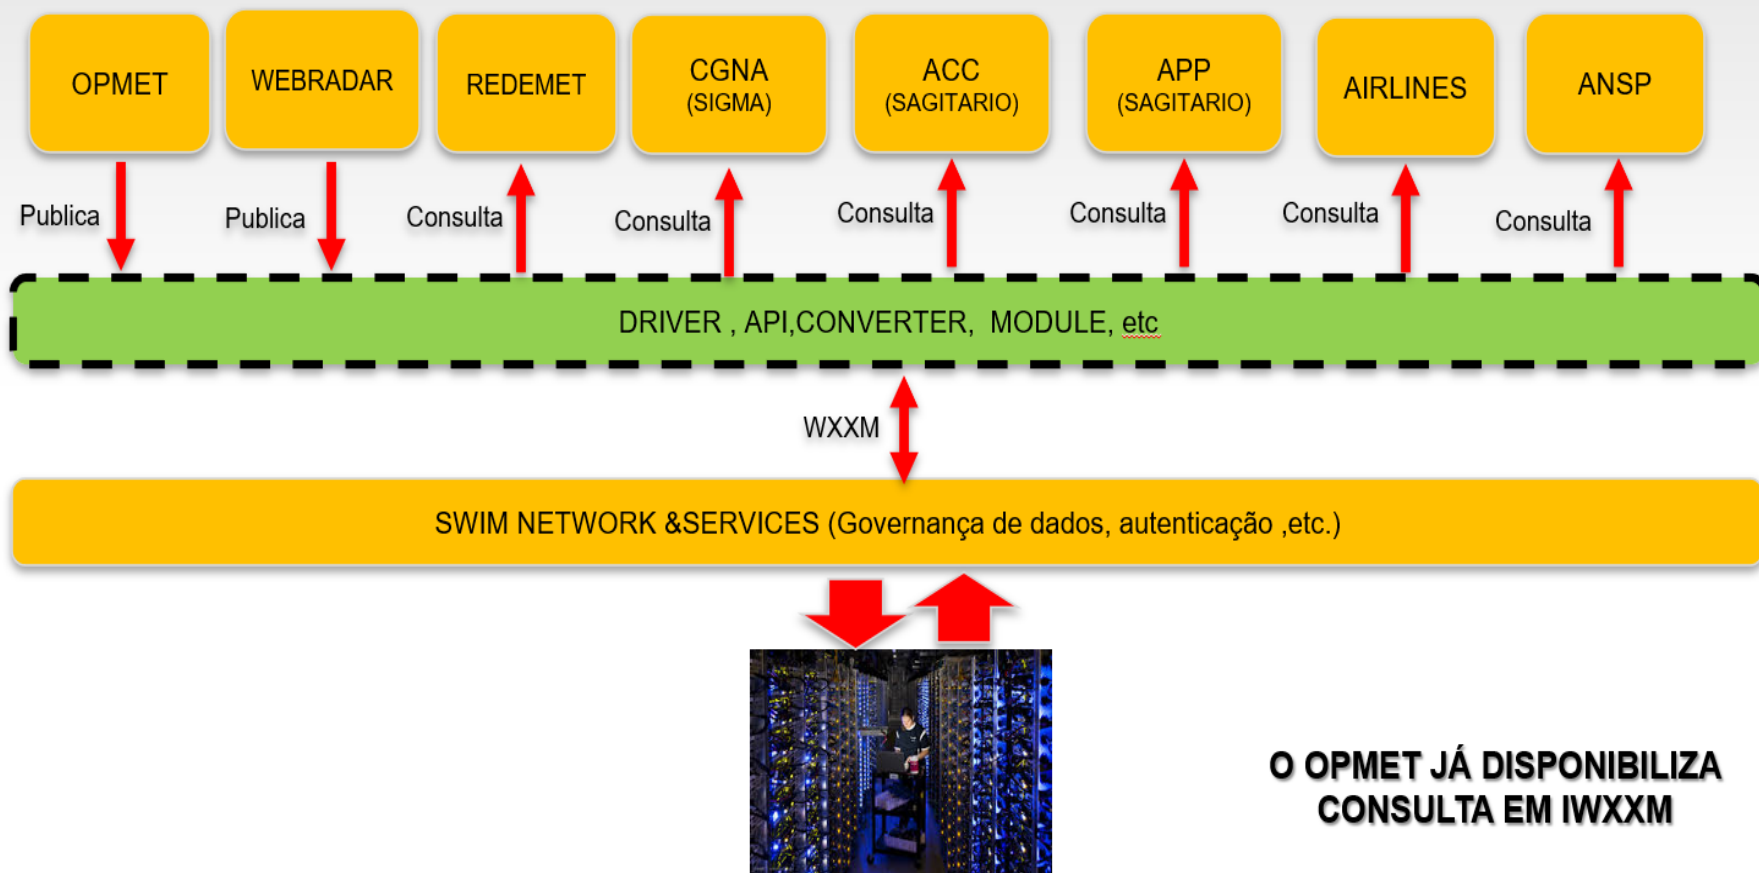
OPMET

WEBRADAR

REDEMET

CGNA
(SIGMA)

ACC
(SAGITARIO)

APP
(SAGITARIO)

AIRLINES

ANSP

Publica

Publica

Consulta

Consulta

Consulta

Consulta

Consulta

Consulta

DRIVER , API,CONVERTER, MODULE, etc

WXXM

SWIM NETWORK &SERVICES (Governança de dados, autenticação ,etc.)

O OPMET JÁ DISPONIBILIZA CONSULTA EM IWXXM